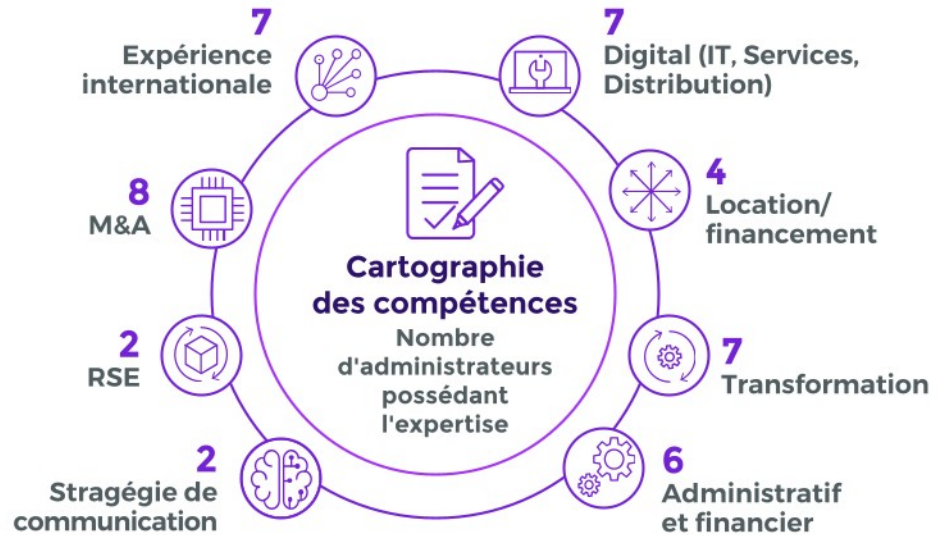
7
Expérience internationale

7
Digital (IT, Services, Distribution)

8
M&A

4
Location/ financement

Cartographie des compétences
Nombre d'administrateurs possédant l'expertise

2
RSE

7
Transformation

2
Stragégie de communication

6
Administratif et financier